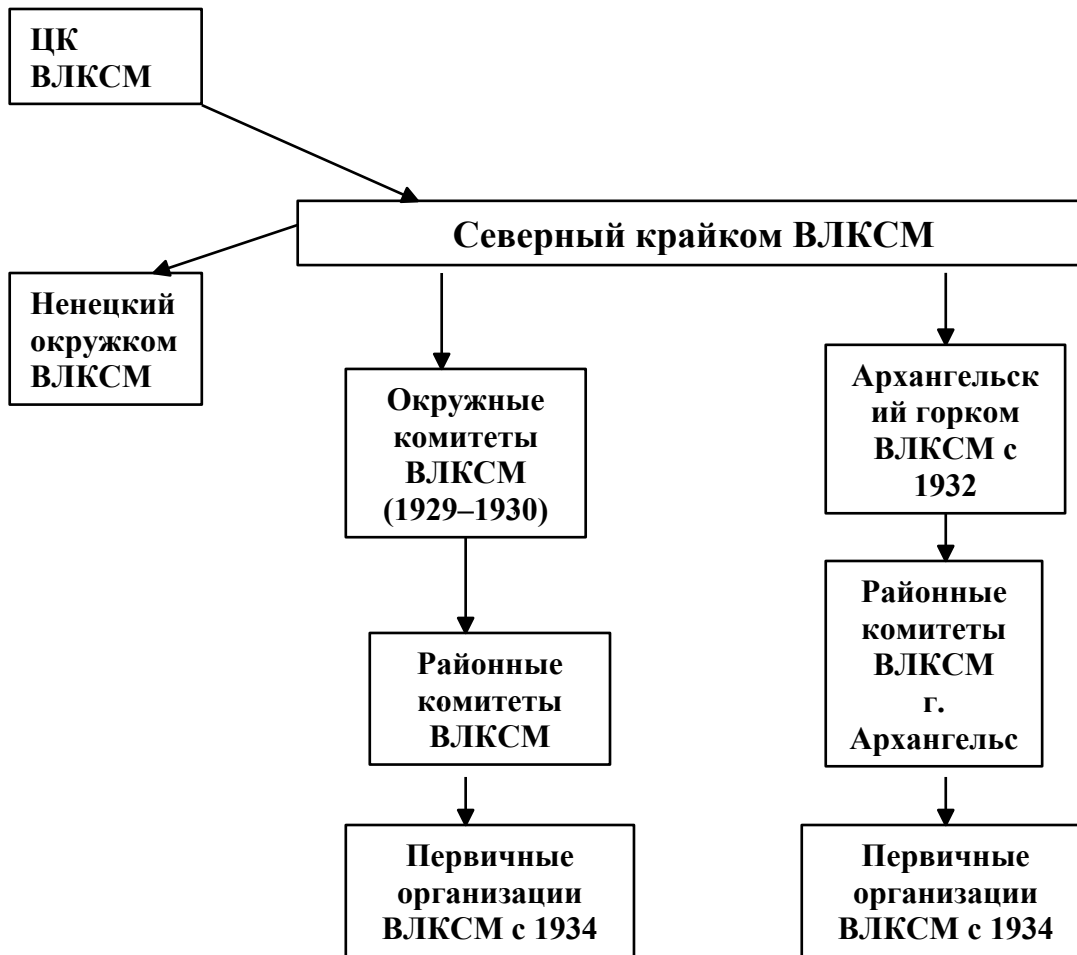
ЦК ВЛКСМ

Северный крайком ВЛКСМ

Ненецкий окружком ВЛКСМ

Окружные комитеты ВЛКСМ (1929–1930)

Архангельский горком ВЛКСМ с 1932

Районные комитеты ВЛКСМ

Районные комитеты ВЛКСМ г. Архангельс

Первичные организации ВЛКСМ с 1934

Первичные организации ВЛКСМ с 1934